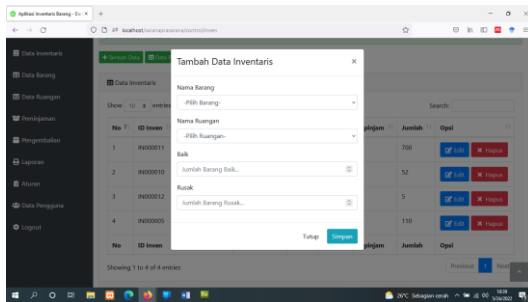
Aplikasi Inventaris Barang - Da ×

localhost/sarana-prasarana/inventaris/inven

Data Inventaris
Data Barang
Data Ruangan
Peminjaman
Pengembalian
Laporan
Aturan
Data Pengguna
Logout

+ Tambah Data

Data Inventaris

Show 10 entries

Search:

| No | ID Inven | | pinjam | Jumlah | Opsi |
|---|---|---|---|---|---|
| 1 | IN000011 | | | 700 | Edit Hapus |
| 2 | IN000010 | | | 52 | Edit Hapus |
| 3 | IN000012 | | | 5 | Edit Hapus |
| 4 | IN000005 | | | 110 | Edit Hapus |
| No | ID Inven | | pinjam | Jumlah | Opsi |

Showing 1 to 4 of 4 entries

Previous 1 Next

Tambah Data Inventaris ×

Nama Barang
-Pilih Barang-

Nama Ruangan
-Pilih Ruangan-

Baik
Jumlah Barang Baik...

Rusak
Jumlah Barang Rusak...

Tutup Simpan

26°C Sebagian cerah